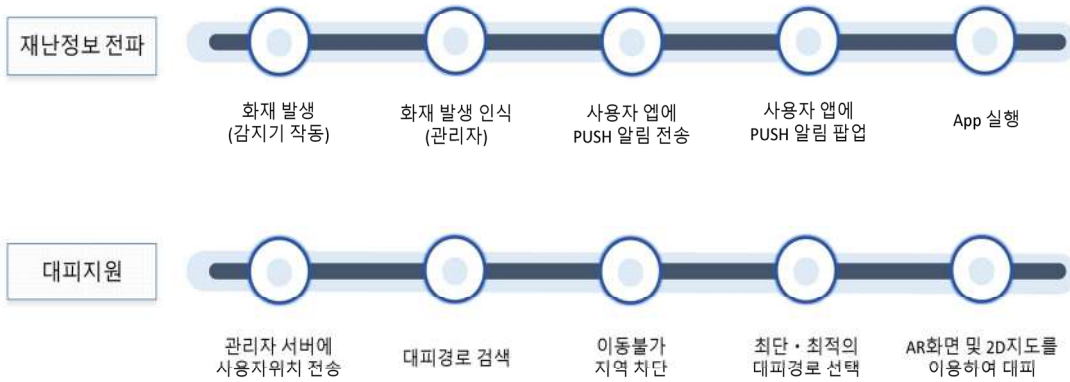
재난정보 전파

화재 발생
(감지기 작동)

화재 발생 인식
(관리자)

사용자 앱에
PUSH 알림 전송

사용자 앱에
PUSH 알림 팝업

App 실행

대피지원

관리자 서버에
사용자위치 전송

대피경로 검색

이동불가
지역 차단

최단・최적의
대피경로 선택

AR화면 및 2D지도를
이용하여 대피